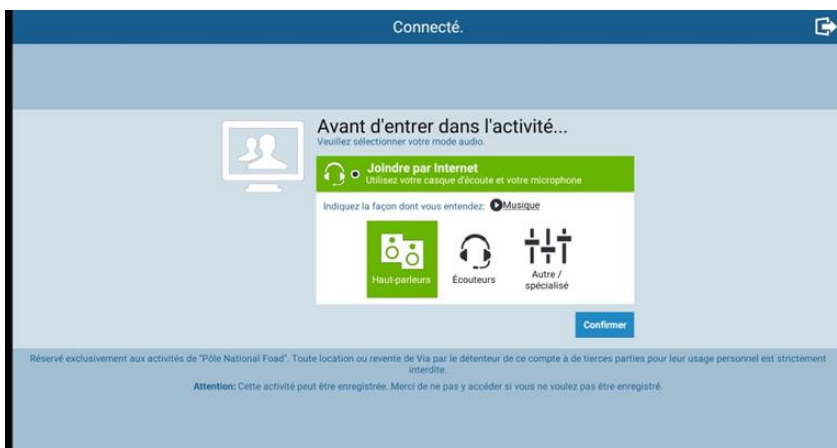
Connecté.

Avant d'entrer dans l'activité...
Veuillez sélectionner votre mode audio.

Joindre par Internet
Utilisez votre casque d'écoute et votre microphone

Indiquez la façon dont vous entendez: Musique

Haut-parleurs

Écouteurs

Autre / spécialisé

Confirmer

Réservé exclusivement aux activités de "Pôle National Foad". Toute location ou revente de Via par le détenteur de ce compte à de tierces parties pour leur usage personnel est strictement interdite.

Attention: Cette activité peut être enregistrée. Merci de ne pas y accéder si vous ne voulez pas être enregistré.